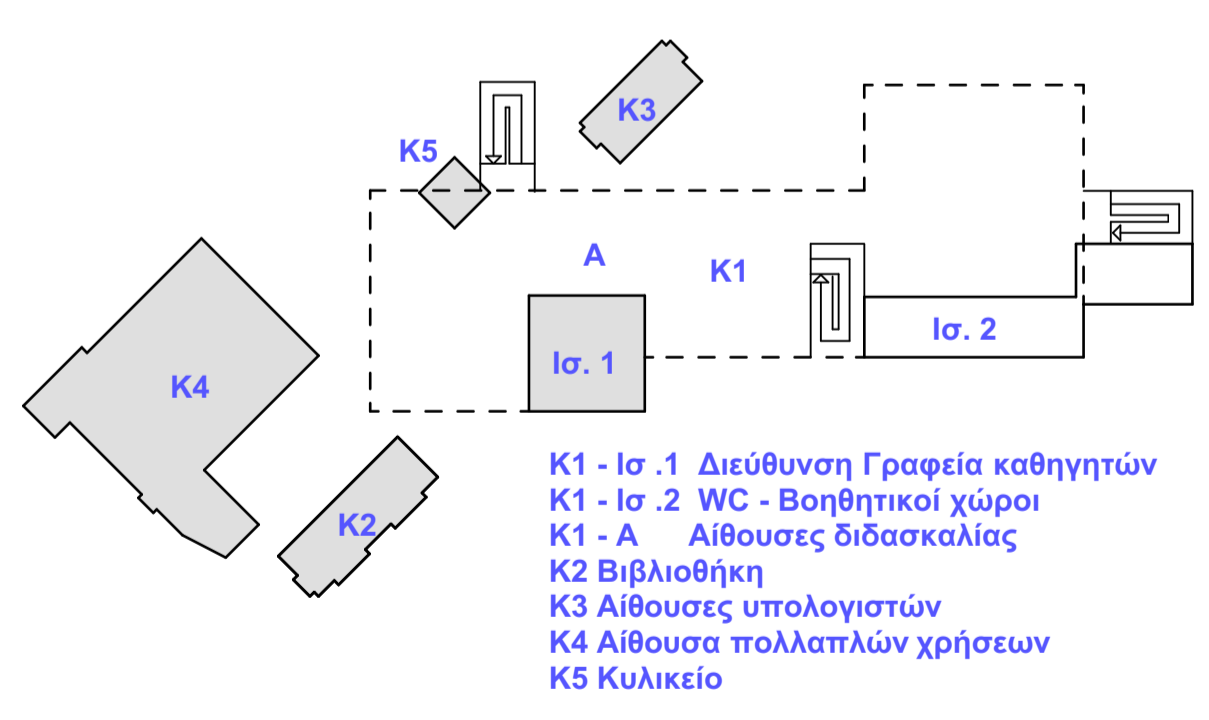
K3

K5

A

K1

Ισ. 1

Ισ. 2

K4

K2

K1 - Ισ .1 Διεύθυνση Γραφεία καθηγητών
K1 - Ισ .2 WC - Βοηθητικοί χώροι
K1 - A Αίθουσες διδασκαλίας
K2 Βιβλιοθήκη
K3 Αίθουσες υπολογιστών
K4 Αίθουσα πολλαπλών χρήσεων
K5 Κυλικείο